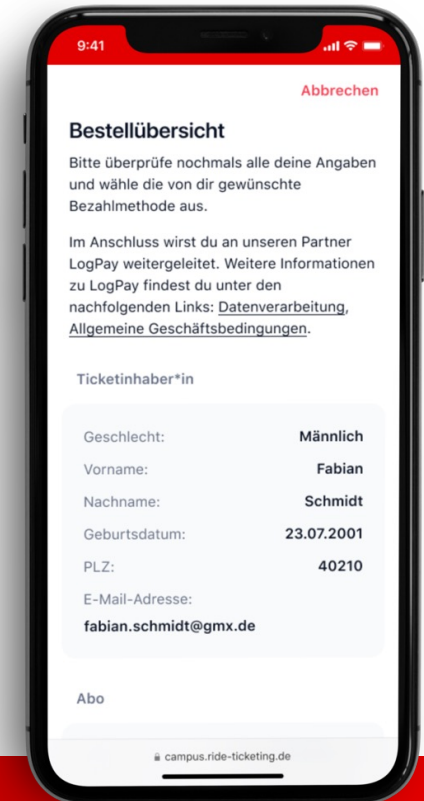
9:41

Abbrechen

Bestellübersicht

Bitte überprüfe nochmals alle deine Angaben und wähle die von dir gewünschte Bezahlmethode aus.

Im Anschluss wirst du an unseren Partner LogPay weitergeleitet. Weitere Informationen zu LogPay findest du unter den nachfolgenden Links: Datenverarbeitung, Allgemeine Geschäftsbedingungen.

Ticketinhaber*in

| | |
|---|---|
| Geschlecht: | Männlich |
| Vorname: | Fabian |
| Nachname: | Schmidt |
| Geburtsdatum: | 23.07.2001 |
| PLZ: | 40210 |

E-Mail-Adresse:
fabian.schmidt@gmx.de

Abo

campus.ride-ticketing.de